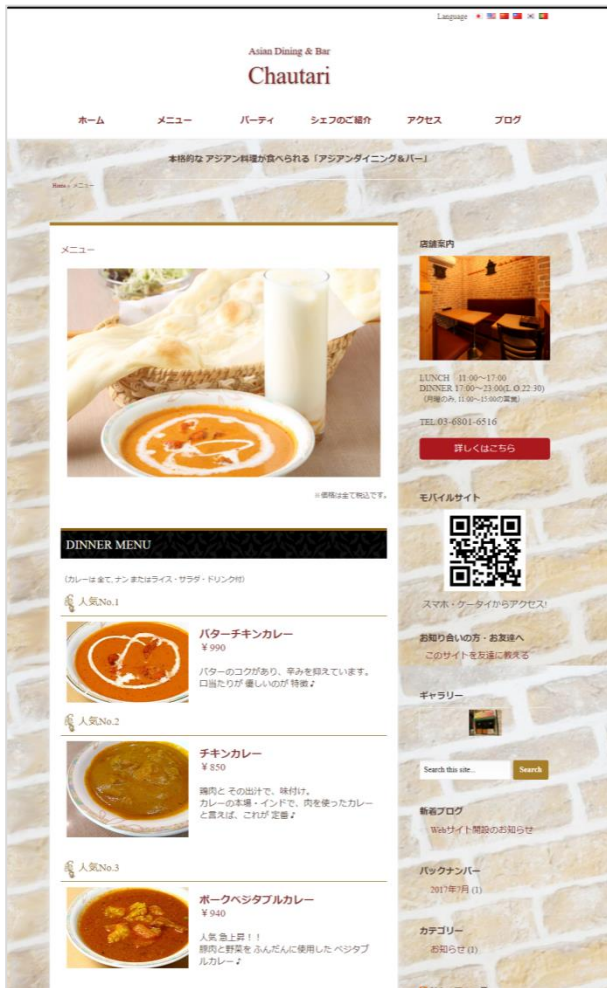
Language

Asian Dining & Bar
Chautari

ホーム
メニュー
パーティ
シェフのご紹介
アクセス
ブログ

本格的な アジアン料理が食べられる「アジアンダイニング&バー」

Home » メニュー

メニュー

※価格は全て税込です。

DINNER MENU

(カレーは全て、ナン またはライス・サラダ・ドリンク付)

人気No.1

バターチキンカレー
￥990

バターのコクがあり、辛みを抑えています。口当たりが 優しいのが 特徴♪

人気No.2

チキンカレー
￥850

鶏肉と その出汁で、味付け。
カレーの本場・インドで、肉を使ったカレーと言えば、これが 定番♪

人気No.3

ポークベジタブルカレー
￥940

人気 急上昇！！
豚肉と野菜を ふんだんに使用した ベジタブルカレー♪

店舗案内

LUNCH 11:00～17:00
DINNER 17:00～23:00(L.O.22:30)
(月曜のみ 11:00～15:00の営業)

TEL:03-6801-6516

詳しくはこちら

モバイルサイト

スマホ・ケータイからアクセス!

お知り合いの方・お友達へ
このサイトを友達に教える

ギャラリー

Search this site...
Search

新着ブログ
Webサイト開設のお知らせ

バックナンバー
2017年7月 (1)

カテゴリー
お知らせ (1)